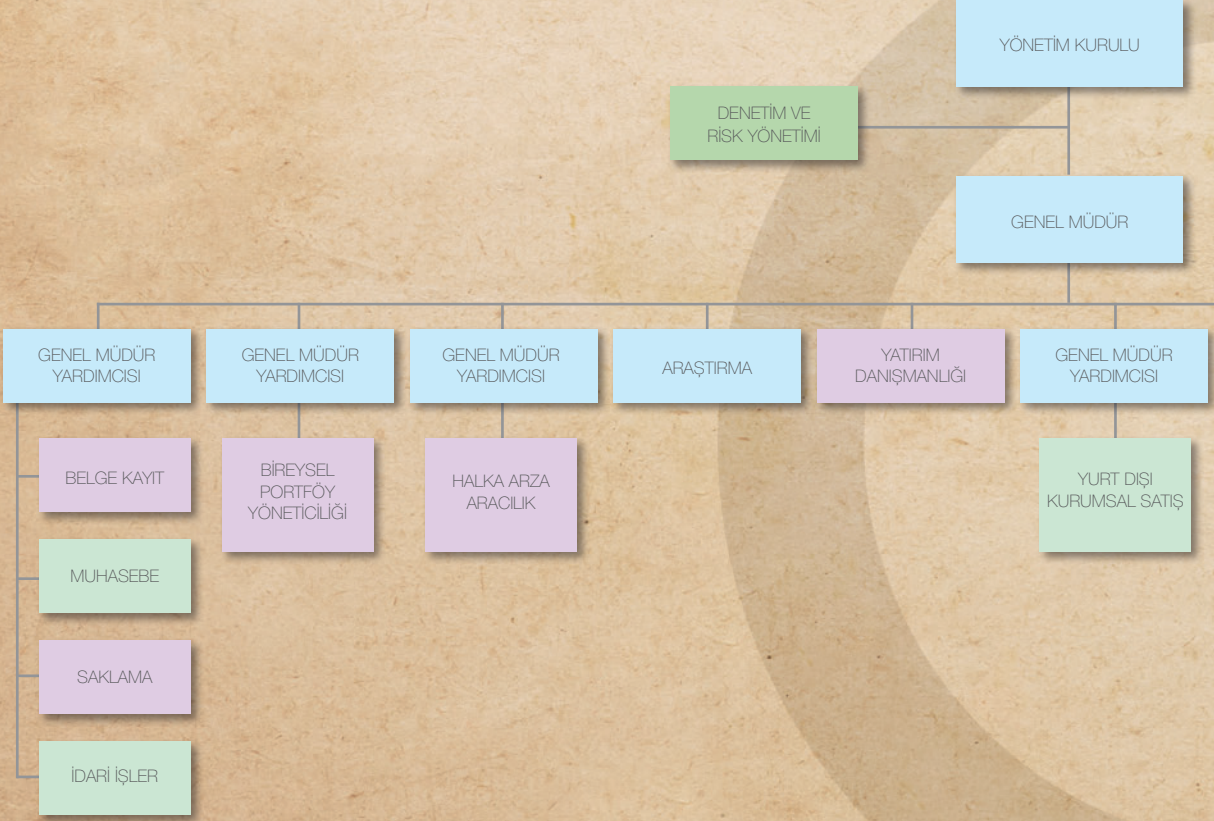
YÖNETİM KURULU

DENETİM VE RİSK YÖNETİMİ

GENEL MÜDÜR

GENEL MÜDÜR YARDIMCISI

GENEL MÜDÜR YARDIMCISI

GENEL MÜDÜR YARDIMCISI

ARAŞTIRMA

YATIRIM DANIŞMANLIĞI

GENEL MÜDÜR YARDIMCISI

BELGE KAYIT

MUHASEBE

SAKLAMA

İDARİ İŞLER

BİREYSEL PORTFÖY YÖNETİCİLİĞİ

HALKA ARZA ARACILIK

YURT DIŞI KURUMSAL SATIŞ